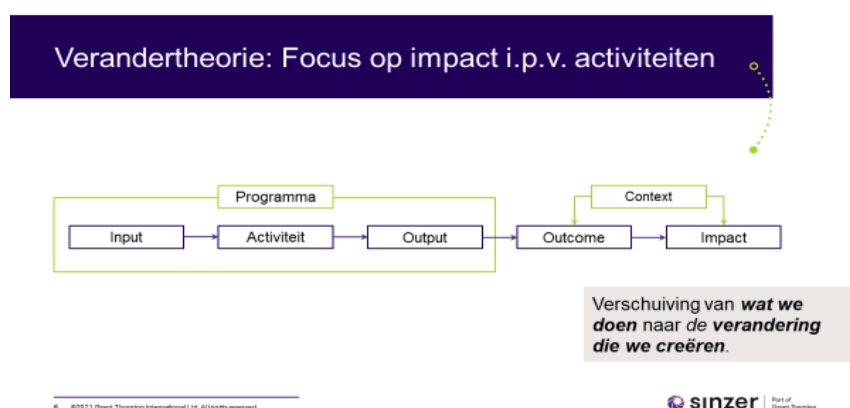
Verandertheorie: Focus op impact i.p.v. activiteiten

Programma

Input

Activiteit

Output

Context

Outcome

Impact

Verschuiving van ***wat we doen*** naar *de* ***verandering die we creëren***.

6 ©2021 Grant Thornton International Ltd. All rights reserved.

sinzer Part of Grant Thornton